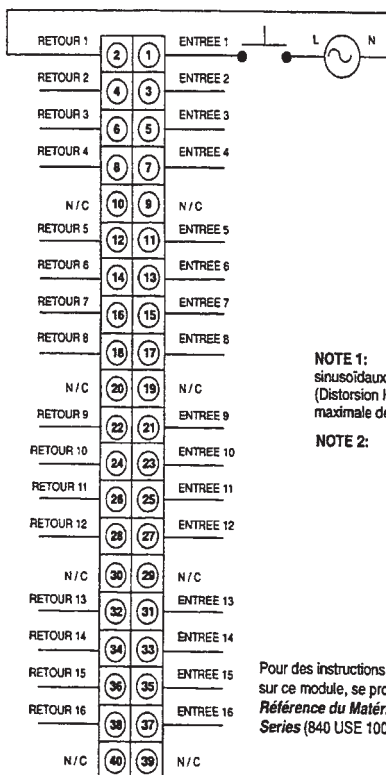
RETOUR 1 (2) (1) ENTREE 1

L N

RETOUR 2 (4) (3) ENTREE 2

RETOUR 3 (6) (5) ENTREE 3

RETOUR 4 (8) (7) ENTREE 4

N/C (10) (9) N/C

RETOUR 5 (12) (11) ENTREE 5

RETOUR 6 (14) (13) ENTREE 6

RETOUR 7 (16) (15) ENTREE 7

RETOUR 8 (18) (17) ENTREE 8

N/C (20) (19) N/C

RETOUR 9 (22) (21) ENTREE 9

RETOUR 10 (24) (23) ENTREE 10

RETOUR 11 (26) (25) ENTREE 11

RETOUR 12 (28) (27) ENTREE 12

N/C (30) (29) N/C

RETOUR 13 (32) (31) ENTREE 13

RETOUR 14 (34) (33) ENTREE 14

RETOUR 15 (36) (35) ENTREE 15

RETOUR 16 (38) (37) ENTREE 16

N/C (40) (39) N/C

NOTE 1: sinusoïdaux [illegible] (Distorsion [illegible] maximale de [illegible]

NOTE 2:

Pour des instructions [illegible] sur ce module, se pro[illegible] *Référence du Matér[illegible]* *Series* (840 USE 100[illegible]